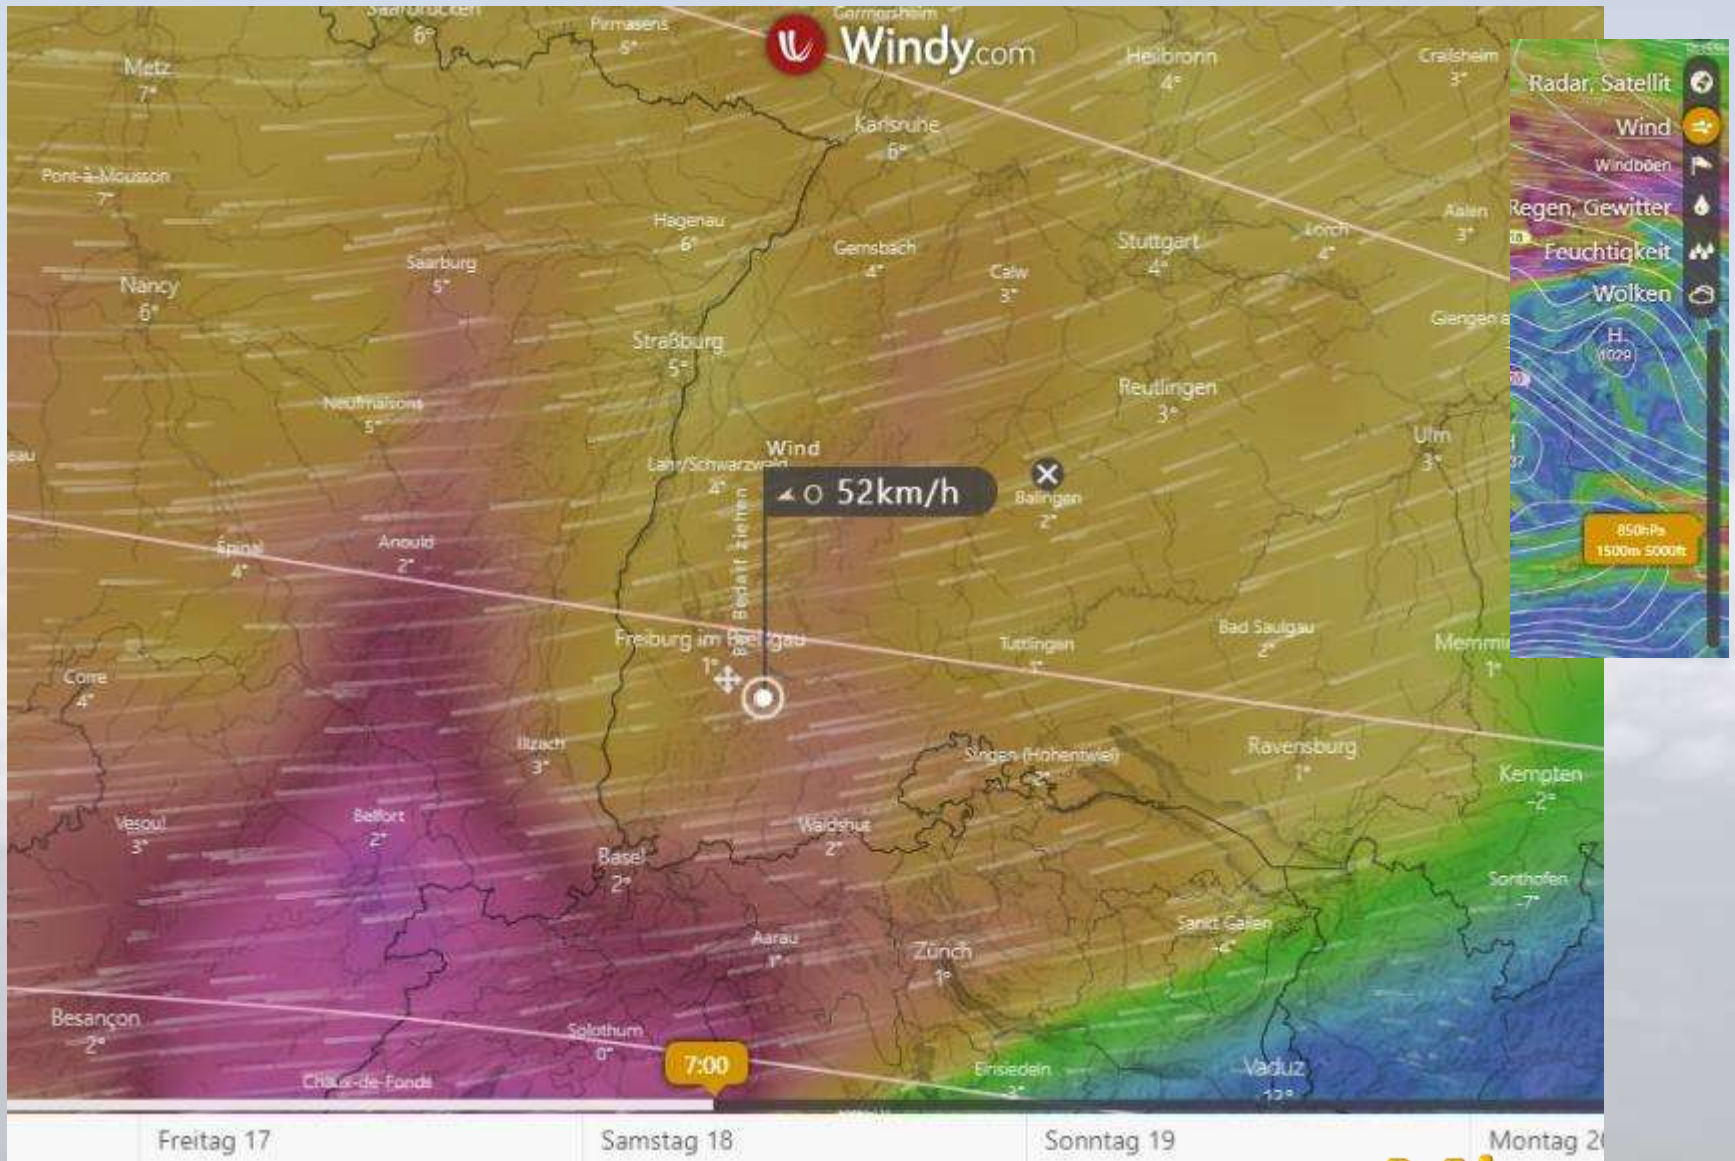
Saarbrücken
6°
Pirmasens
5°
Germersheim
Windy.com
Heilbronn
4°
Crailsheim
3°
Metz
7°
Karlsruhe
6°
Pont-à-Mousson
7°
Hagenau
6°
Gernsbach
4°
Calw
3°
Stuttgart
4°
Lorch
4°
Aalen
3°
Saarburg
5°
Nancy
6°
Straßburg
5°
Giengen a
Reutlingen
3°
Neufmaisons
5°
eau
Wind
Lahr/Schwarzwald
4°
○ 52km/h
Ballingen
2°
Ulm
3°
Épinal
4°
Anould
2°
Bei Bedarf ziehen
Freiburg im Breisgau
1°
Tuttlingen
1°
Bad Saulgau
2°
Memmi
1°
Corre
4°
Illzach
3°
Singen (Hohentwiel)
2°
Ravensburg
1°
Kempten
-2°
Vesoul
3°
Belfort
2°
Waldshut
2°
Basel
2°
Sonthofen
-7°
Aarau
1°
Zürich
1°
Sankt Gallen
-4°
Besançon
2°
Solothurn
0°
7:00
Chaux-de-Fonds
Einsiedeln
-3°
Vaduz
-12°
Freitag 17
Samstag 18
Sonntag 19
Montag 2
Radar, Satellit
Wind
Windböen
Regen, Gewitter
Feuchtigkeit
Wolken
H
1029
850hPa
1500m 5000ft